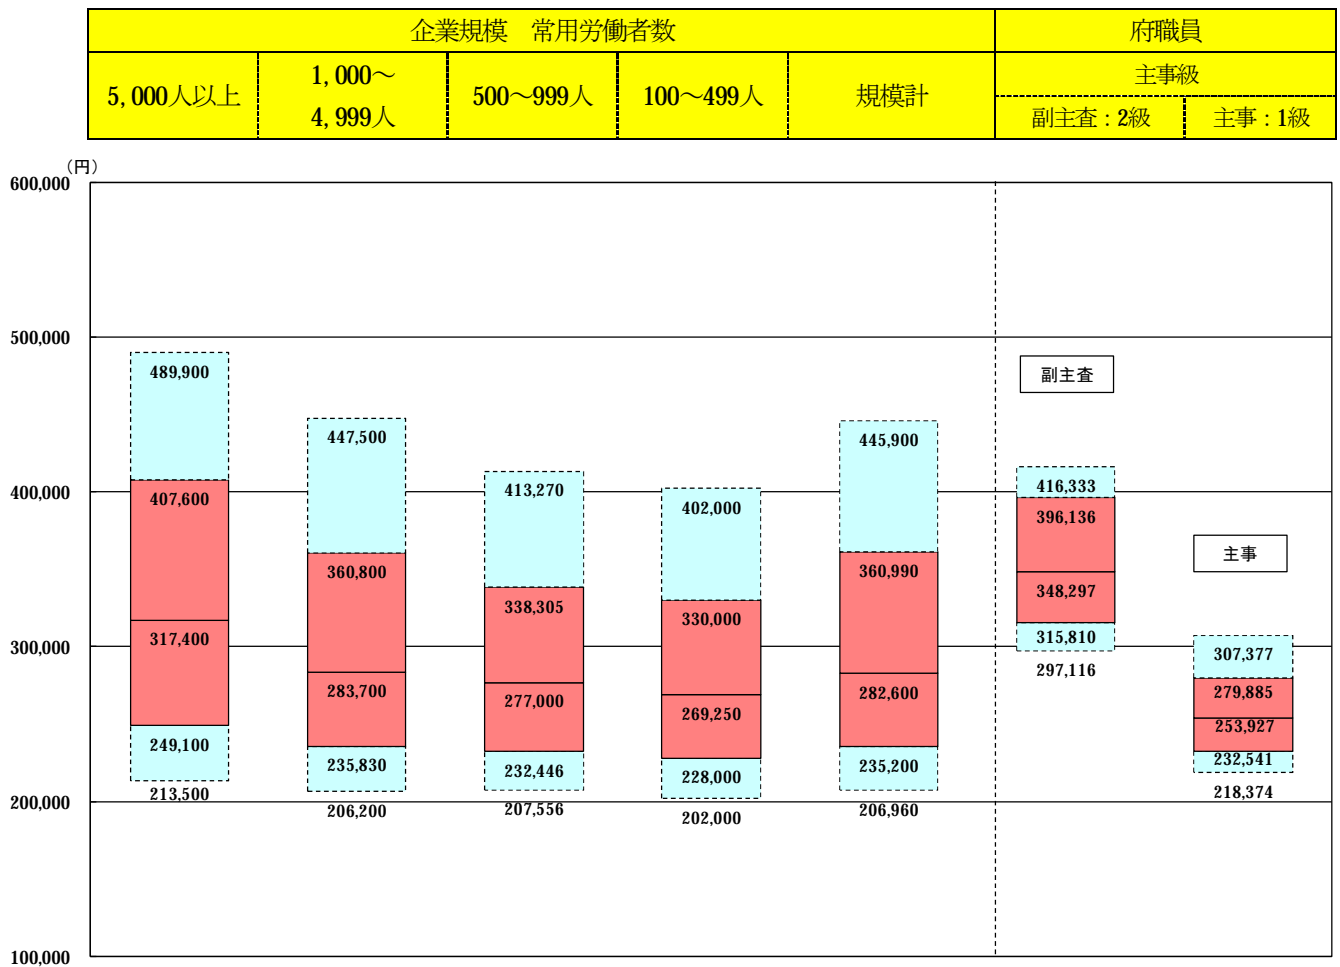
| 企業規模　常用労働者数 | | | | | 府職員 | |
|---|---|---|---|---|---|---|
| 5, 000人以上 | 1, 000～ 4, 999人 | 500～999人 | 100～499人 | 規模計 | 主事級 | |
| | | | | | 副主査：2級 | 主事：1級 |

（円）
600,000
500,000
400,000
300,000
200,000
100,000

489,900
407,600
317,400
249,100
213,500

447,500
360,800
283,700
235,830
206,200

413,270
338,305
277,000
232,446
207,556

402,000
330,000
269,250
228,000
202,000

445,900
360,990
282,600
235,200
206,960

副主査
416,333
396,136
348,297
315,810
297,116

主事
307,377
279,885
253,927
232,541
218,374